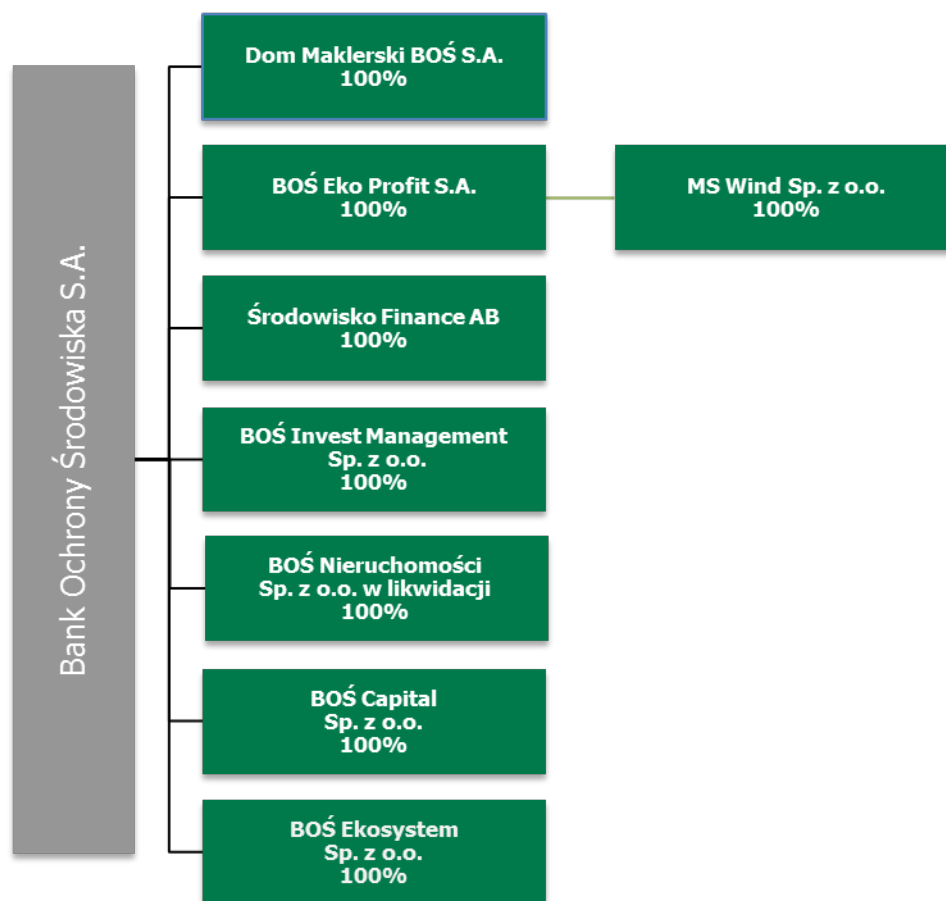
Bank Ochrony Środowiska S.A.

Dom Maklerski BOŚ S.A.
100%

BOŚ Eko Profit S.A.
100%

MS Wind Sp. z o.o.
100%

Środowisko Finance AB
100%

BOŚ Invest Management
Sp. z o.o.
100%

BOŚ Nieruchomości
Sp. z o.o. w likwidacji
100%

BOŚ Capital
Sp. z o.o.
100%

BOŚ Ekosystem
Sp. z o.o.
100%